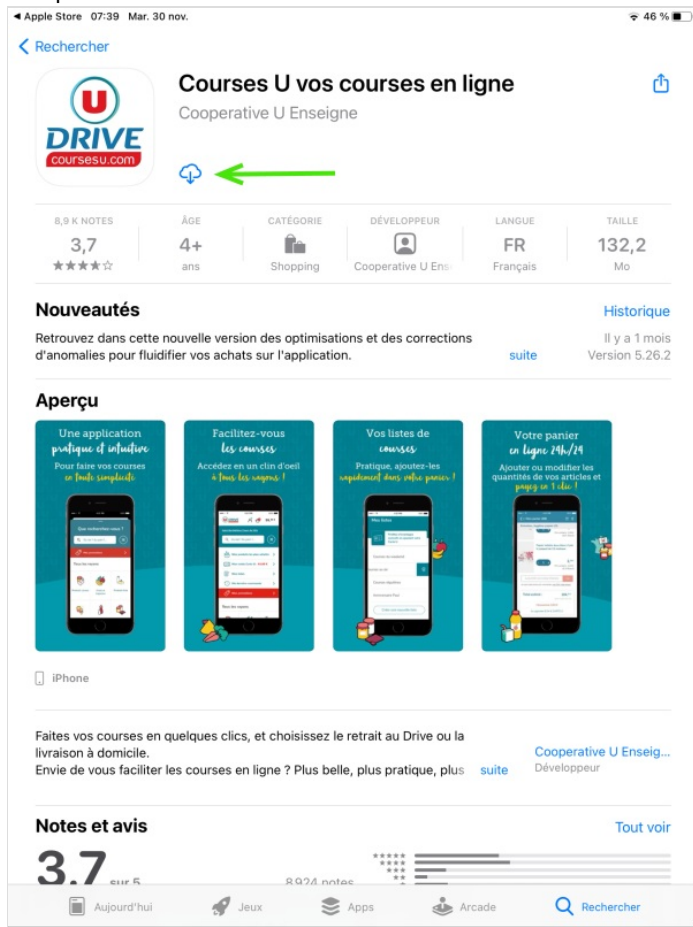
◀ Apple Store 07:39 Mar. 30 nov.
46 %

< Rechercher

U DRIVE coursesu.com

Courses U vos courses en ligne
Cooperative U Enseigne

| 8,9 K NOTES | ÂGE | CATÉGORIE | DÉVELOPPEUR | LANGUE | TAILLE |
|---|---|---|---|---|---|
| 3,7 | 4+ | | | FR | 132,2 |
| ★★★★☆ | ans | Shopping | Cooperative U Ens | Français | Mo |

Nouveautés
Historique

Retrouvez dans cette nouvelle version des optimisations et des corrections d'anomalies pour fluidifier vos achats sur l'application.
suite
Il y a 1 mois
Version 5.26.2

Aperçu

Une application pratique et intuitive
Pour faire vos courses en toute simplicité

Facilitez-vous les courses
Accédez en un clin d'oeil à tous les rayons !

Vos listes de courses
Pratique, ajoutez-les rapidement dans votre panier !

Votre panier en ligne 24h/24
Ajouter ou modifier les quantités de vos articles et payez en 1 clic !

iPhone

Faites vos courses en quelques clics, et choisissez le retrait au Drive ou la livraison à domicile.
Envie de vous faciliter les courses en ligne ? Plus belle, plus pratique, plus
suite
Cooperative U Enseig...
Développeur

Notes et avis
Tout voir

3,7 sur 5
8 924 notes

Aujourd'hui
Jeux
Apps
Arcade
Rechercher